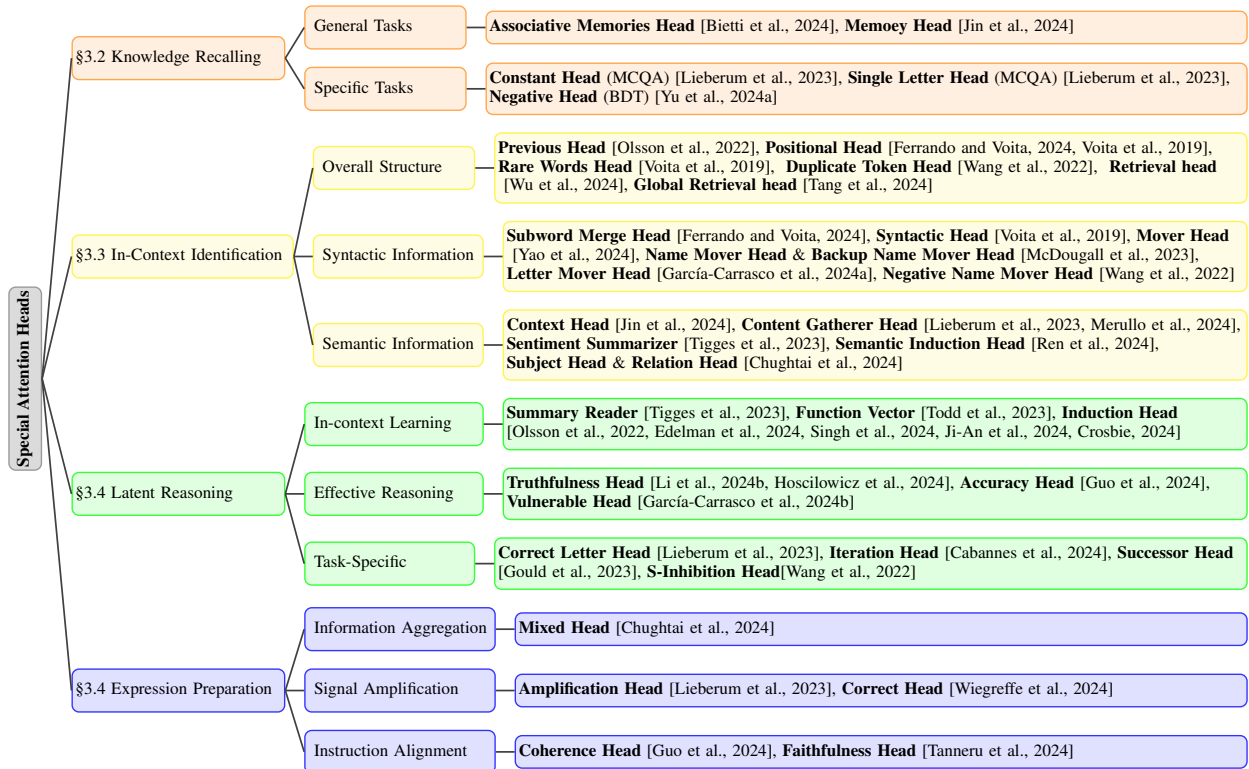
Special Attention Heads

§3.2 Knowledge Recalling

General Tasks

**Associative Memories Head** [Bietti et al., 2024], **Memoey Head** [Jin et al., 2024]

Specific Tasks

**Constant Head** (MCQA) [Lieberum et al., 2023], **Single Letter Head** (MCQA) [Lieberum et al., 2023], **Negative Head** (BDT) [Yu et al., 2024a]

§3.3 In-Context Identification

Overall Structure

**Previous Head** [Olsson et al., 2022], **Positional Head** [Ferrando and Voita, 2024, Voita et al., 2019], **Rare Words Head** [Voita et al., 2019], **Duplicate Token Head** [Wang et al., 2022], **Retrieval head** [Wu et al., 2024], **Global Retrieval head** [Tang et al., 2024]

Syntactic Information

**Subword Merge Head** [Ferrando and Voita, 2024], **Syntactic Head** [Voita et al., 2019], **Mover Head** [Yao et al., 2024], **Name Mover Head** & **Backup Name Mover Head** [McDougall et al., 2023], **Letter Mover Head** [García-Carrasco et al., 2024a], **Negative Name Mover Head** [Wang et al., 2022]

Semantic Information

**Context Head** [Jin et al., 2024], **Content Gatherer Head** [Lieberum et al., 2023, Merullo et al., 2024], **Sentiment Summarizer** [Tigges et al., 2023], **Semantic Induction Head** [Ren et al., 2024], **Subject Head** & **Relation Head** [Chughtai et al., 2024]

§3.4 Latent Reasoning

In-context Learning

**Summary Reader** [Tigges et al., 2023], **Function Vector** [Todd et al., 2023], **Induction Head** [Olsson et al., 2022, Edelman et al., 2024, Singh et al., 2024, Ji-An et al., 2024, Crosbie, 2024]

Effective Reasoning

**Truthfulness Head** [Li et al., 2024b, Hoscilowicz et al., 2024], **Accuracy Head** [Guo et al., 2024], **Vulnerable Head** [García-Carrasco et al., 2024b]

Task-Specific

**Correct Letter Head** [Lieberum et al., 2023], **Iteration Head** [Cabannes et al., 2024], **Successor Head** [Gould et al., 2023], **S-Inhibition Head**[Wang et al., 2022]

§3.4 Expression Preparation

Information Aggregation

**Mixed Head** [Chughtai et al., 2024]

Signal Amplification

**Amplification Head** [Lieberum et al., 2023], **Correct Head** [Wiegreffe et al., 2024]

Instruction Alignment

**Coherence Head** [Guo et al., 2024], **Faithfulness Head** [Tanneru et al., 2024]